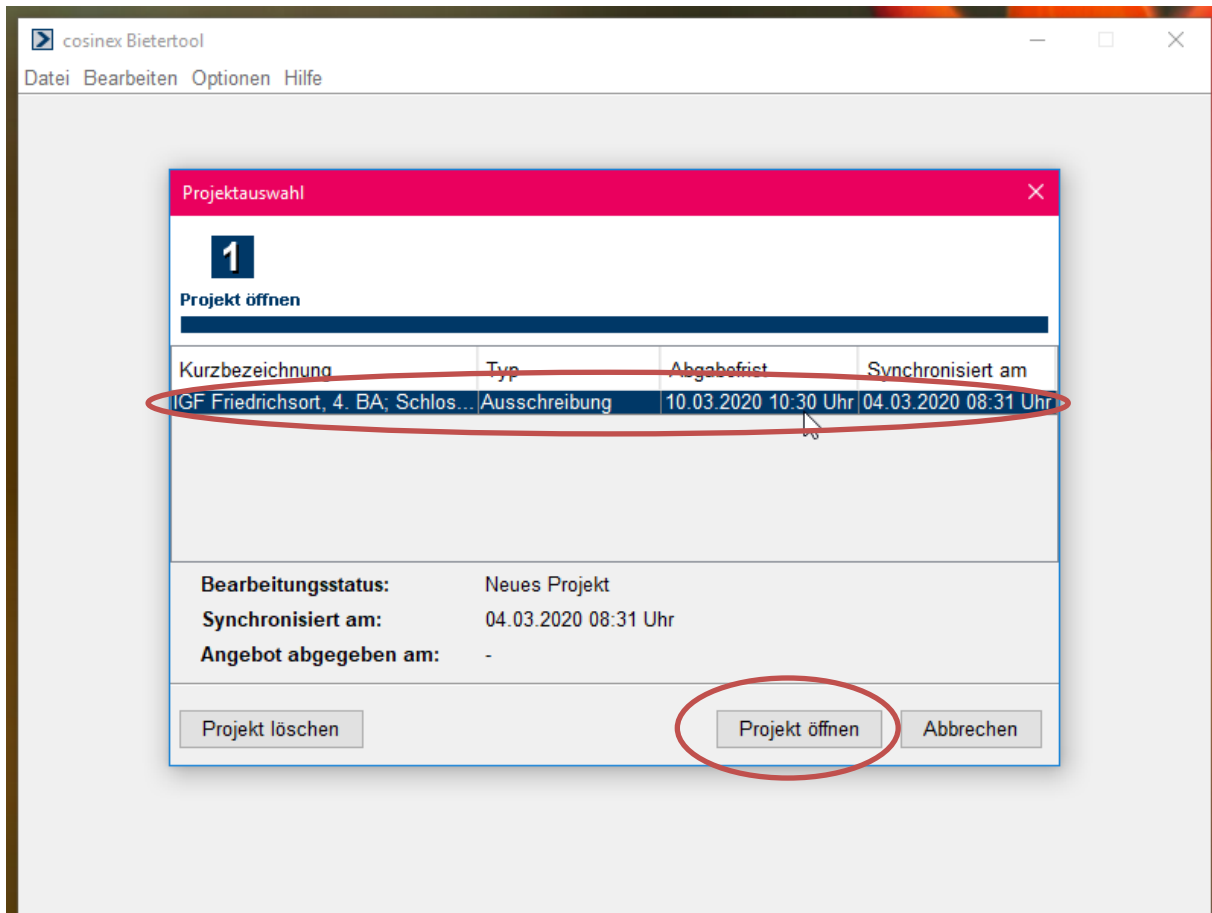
cosinex Bietertool

Datei Bearbeiten Optionen Hilfe

Projektauswahl

1

Projekt öffnen

| Kurzbezeichnung | Typ | Abgabefrist | Synchronisiert am |
|---|---|---|---|
| IGF Friedrichsort, 4. BA; Schlos... | Ausschreibung | 10.03.2020 10:30 Uhr | 04.03.2020 08:31 Uhr |

Bearbeitungsstatus: Neues Projekt

Synchronisiert am: 04.03.2020 08:31 Uhr

Angebot abgegeben am: -

Projekt löschen

Projekt öffnen

Abbrechen